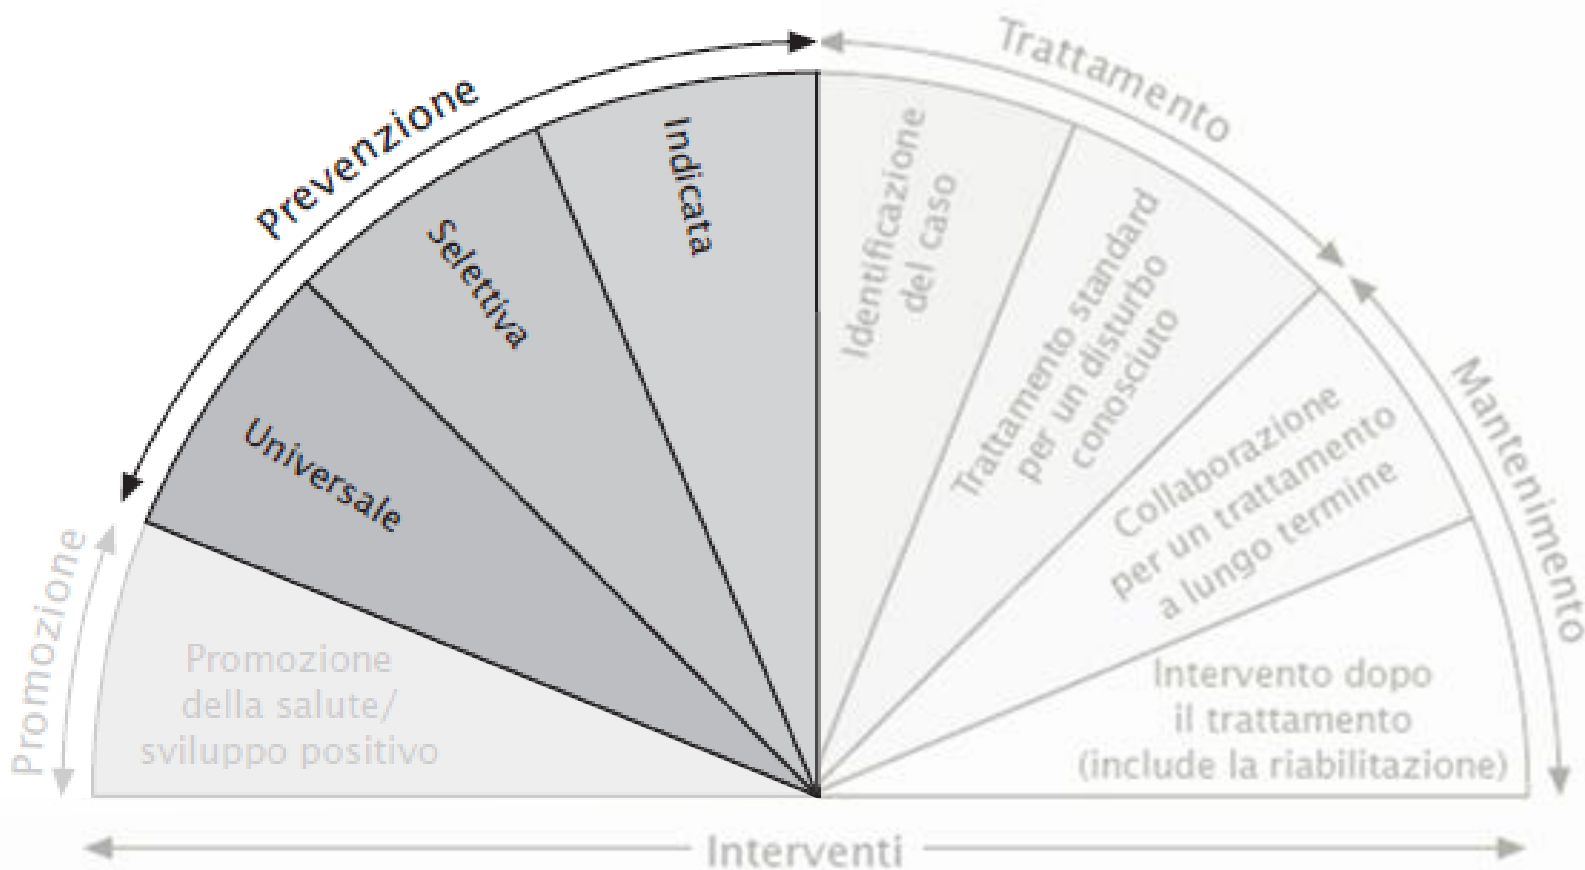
Prevenzione

Trattamento

Mantenimento

Promozione

Universale

Selettiva

Indicata

Identificazione del caso

Trattamento standard per un disturbo conosciuto

Collaborazione per un trattamento a lungo termine

Intervento dopo il trattamento (include la riabilitazione)

Promozione della salute/ sviluppo positivo

Interventi